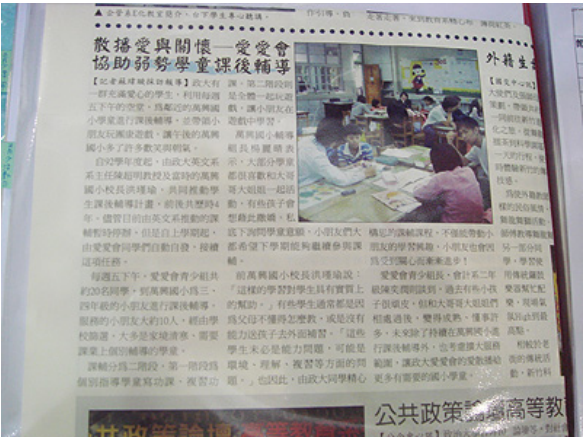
散播愛與關懷—愛愛會協助弱勢學童課後輔導

【記者褚曉絃綜合報導】政大有一群充滿愛心的學生，利用每周五下午的空堂，為鄰近的萬興國小學童進行課後輔導，並帶領小朋友拓展表達能力，讓午後的萬興國小多了許多歡笑與朝氣。

自從學年度起，由政大英文系主任陳超明教授及當時的萬興國小校長洪瑞瑜，共同推動學生課後輔導計畫。師徒共歷經4年，儘管目前由英文系推動的課輔暫時停辦，但是自上學期起，由愛愛會同學們自動自發，接續這項任務。

每週五下午，愛愛會青少組共約20名同學，到萬興國小為三、四年級的小朋友進行課後輔導。服務的小朋友大約10人，經由學校篩選，大多是家境清寒、需要課業上個別輔導的學童。

課輔分為二階段，第一階段為個別指導學童寫功課，複習功課。第二階段則是全體一起玩遊戲，讓小朋友在遊戲中學習。

萬興國小輔導組長楊麗萍表示，大部分學童都很喜歡和大哥哥大姐姐一起活動，有些孩子會想藉此撒嬌，私底下說問學童意願，小朋友們大都希望下學期能夠繼續參與課輔。

前萬興國小校長洪瑞瑜說：「這樣的學習對學生具有實質上的幫助」，有些學生遇常都是因為父母不懂得怎麼教，或是沒有能力送孩子去外面補習，「這些學生未必是能力問題，可能是環境、程序、複習等方面的問題」，也因此，由政大同學精心構思的課輔課程，不僅能幫助小朋友的學習興趣，小朋友也會因為受到關心而樂意進步！

愛愛會青少組長，會計系二年級陳奕蓉說，教小朋友的時候，學生常常很痛苦，但和大哥哥大姐姐們相處過後，變得成熟，懂事許多，未來除了持續在萬興國小進行課後輔導外，也有意擴大服務範圍，讓政大愛愛會的愛散播給更多有需要的國小學童。

外籍生

【據文中心】大致的觀察，整個一開台灣的同學比，之中，學習一年的語言，一天的行程，習慣一年對於台灣外一個中華學生在中國學一個中華新事

公共政策論壇高等教